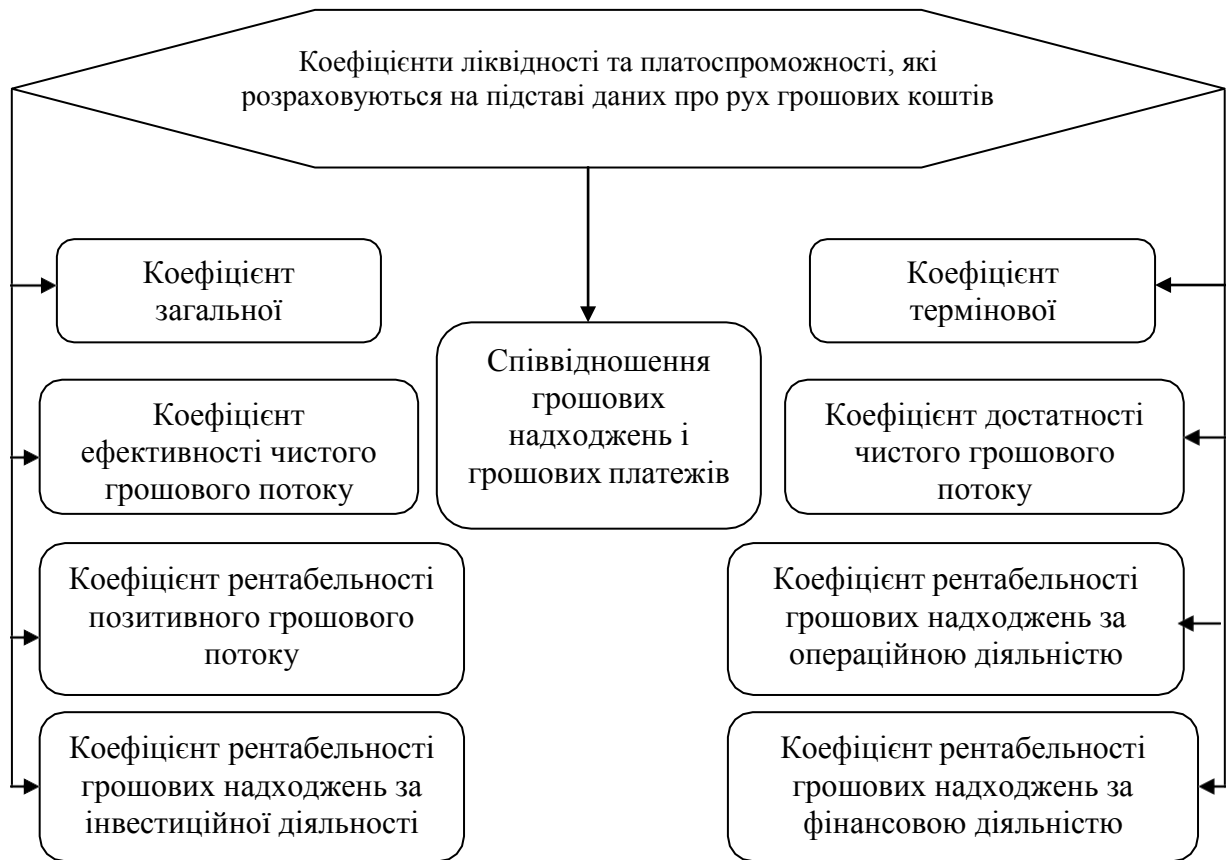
Коефіцієнти ліквідності та платоспроможності, які розраховуються на підставі даних про рух грошових коштів

Коефіцієнт загальної

Коефіцієнт ефективності чистого грошового потоку

Коефіцієнт рентабельності позитивного грошового потоку

Коефіцієнт рентабельності грошових надходжень за інвестиційної діяльності

Співвідношення грошових надходжень і грошових платежів

Коефіцієнт термінової

Коефіцієнт достатності чистого грошового потоку

Коефіцієнт рентабельності грошових надходжень за операційною діяльністю

Коефіцієнт рентабельності грошових надходжень за фінансовою діяльністю